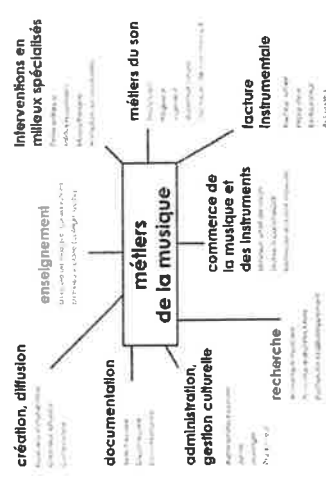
métiers de la musique

création, diffusion
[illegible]

documentation
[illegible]

administration, gestion culturelle
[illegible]

recherche
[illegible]

enseignement
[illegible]

commerce de la musique et des instruments
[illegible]

métiers du son
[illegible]

interventions en milieux spécialisés
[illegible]

facture instrumentale
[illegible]